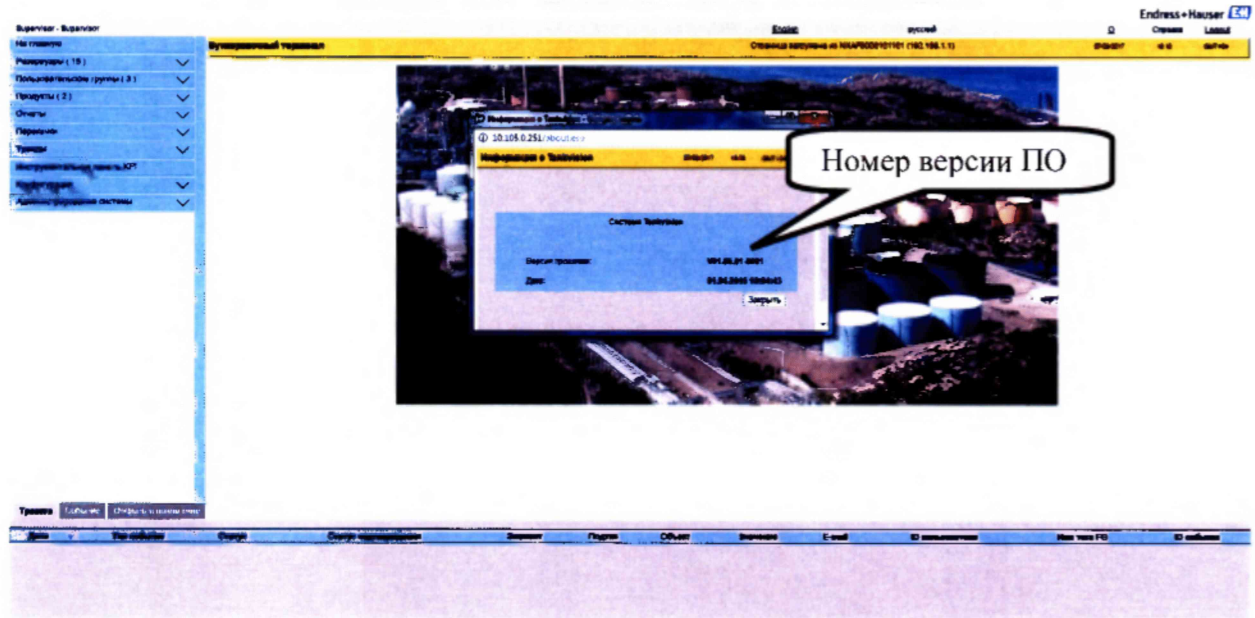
Endress+Hauser

Supervisor - Supervisor

English

русский

Справка

Logout

На главную

Резервуары ( 15 )

Пользовательские группы ( 3 )

Продукты ( 2 )

Отчеты

Перекачки

Тренды

Инструментальная панель КРТ

Конфигурация

Администрирование системы

Функциональный терминал

Страница загружена из NXAF0000101101 (192.168.1.1)

Информация о Tankvision

10.105.0.251/about.exe

Информация о Tankvision

Номер версии ПО

Система Tankvision

Версия прошивки:

V01.05.01-0001

Дата:

01.04.2015 10:04:43

Закрыть

Тревоги

События

Открыть в новом окне

Дата

Тип события

Статус

Группа

Значение

Подтвер.

Объект

Значение

E-mail

ID пользователя

Имя тега FG

ID события